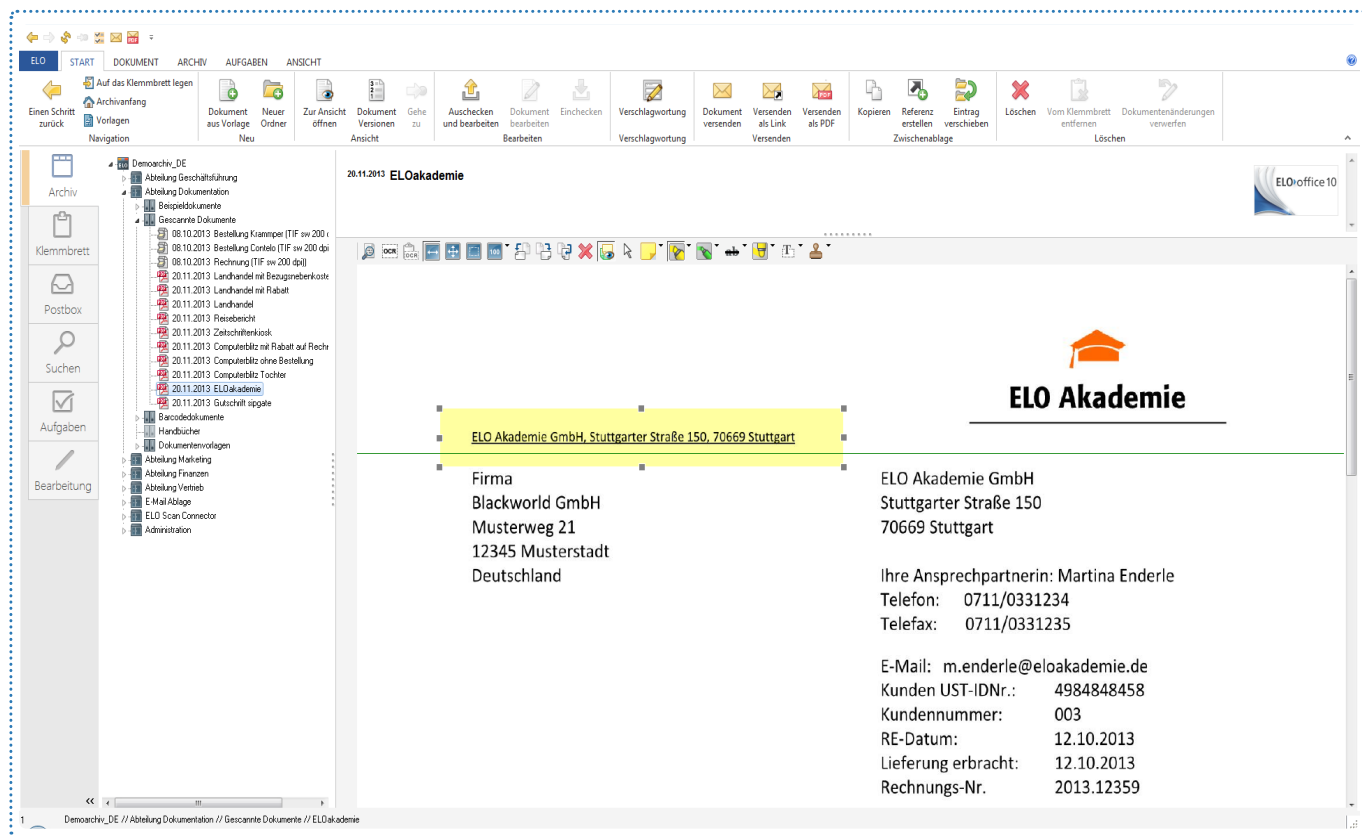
ELO START DOKUMENT ARCHIV AUFGABEN ANSICHT

Einen Schritt zurück
Auf das Klemmbrett legen
Archivanfang
Vorlagen
Navigation
Dokument aus Vorlage
Neuer Ordner
Neu
Zur Ansicht öffnen
Dokument Versionen
Gehe zu
Ansicht
Auschecken und bearbeiten
Dokument bearbeiten
Einchecken
Bearbeiten
Verschlagwortung
Verschlagwortung
Dokument versenden
Versenden als Link
Versenden als PDF
Versenden
Kopieren
Referenz erstellen
Eintrag verschieben
Zwischenablage
Löschen
Vom Klemmbrett entfernen
Dokumentenänderungen verwerfen
Löschen

Archiv
Klemmbrett
Postbox
Suchen
Aufgaben
Bearbeitung

Demoarchiv_DE
Abteilung Geschäftsführung
Abteilung Dokumentation
Beispieldokumente
Gescannte Dokumente
08.10.2013 Bestellung Krammper (TIF sw 200 d
08.10.2013 Bestellung Contelo (TIF sw 200 dpi
08.10.2013 Rechnung (TIF sw 200 dpi)
20.11.2013 Landhandel mit Bezugsnebenkoste
20.11.2013 Landhandel mit Rabatt
20.11.2013 Landhandel
20.11.2013 Reisebericht
20.11.2013 Zeitschriftenkiosk
20.11.2013 Computerblitz mit Rabatt auf Rechn
20.11.2013 Computerblitz ohne Bestellung
20.11.2013 Computerblitz Tochter
20.11.2013 ELOakademie
20.11.2013 Gutschrift sipgate
Barcodedokumente
Handbücher
Dokumentenvorlagen
Abteilung Marketing
Abteilung Finanzen
Abteilung Vertrieb
E-Mail Ablage
ELO Scan Connector
Administration

20.11.2013 ELOakademie

ELOoffice 10

ELO Akademie

ELO Akademie GmbH, Stuttgarter Straße 150, 70669 Stuttgart

Firma
Blackworld GmbH
Musterweg 21
12345 Musterstadt
Deutschland

ELO Akademie GmbH
Stuttgarter Straße 150
70669 Stuttgart

Ihre Ansprechpartnerin: Martina Enderle
Telefon: 0711/0331234
Telefax: 0711/0331235

E-Mail: m.enderle@eloakademie.de
Kunden UST-IDNr.: 4984848458
Kundennummer: 003
RE-Datum: 12.10.2013
Lieferung erbracht: 12.10.2013
Rechnungs-Nr. 2013.12359

1 Demoarchiv_DE // Abteilung Dokumentation // Gescannte Dokumente // ELOakademie